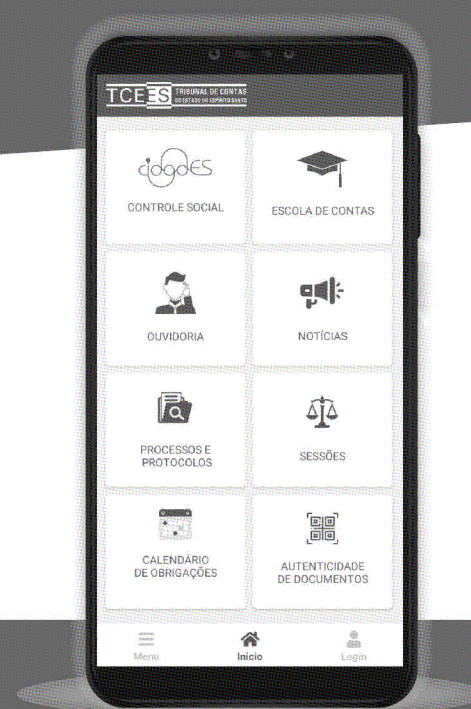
TCEES TRIBUNAL DE CONTAS DO ESTADO DO ESPÍRITO SANTO

cidades

CONTROLE SOCIAL

ESCOLA DE CONTAS

OUVIDORIA

NOTÍCIAS

PROCESSOS E PROTOCOLOS

SESSÕES

CALENDÁRIO DE OBRIGAÇÕES

AUTENTICIDADE DE DOCUMENTOS

Menu

Início

Login